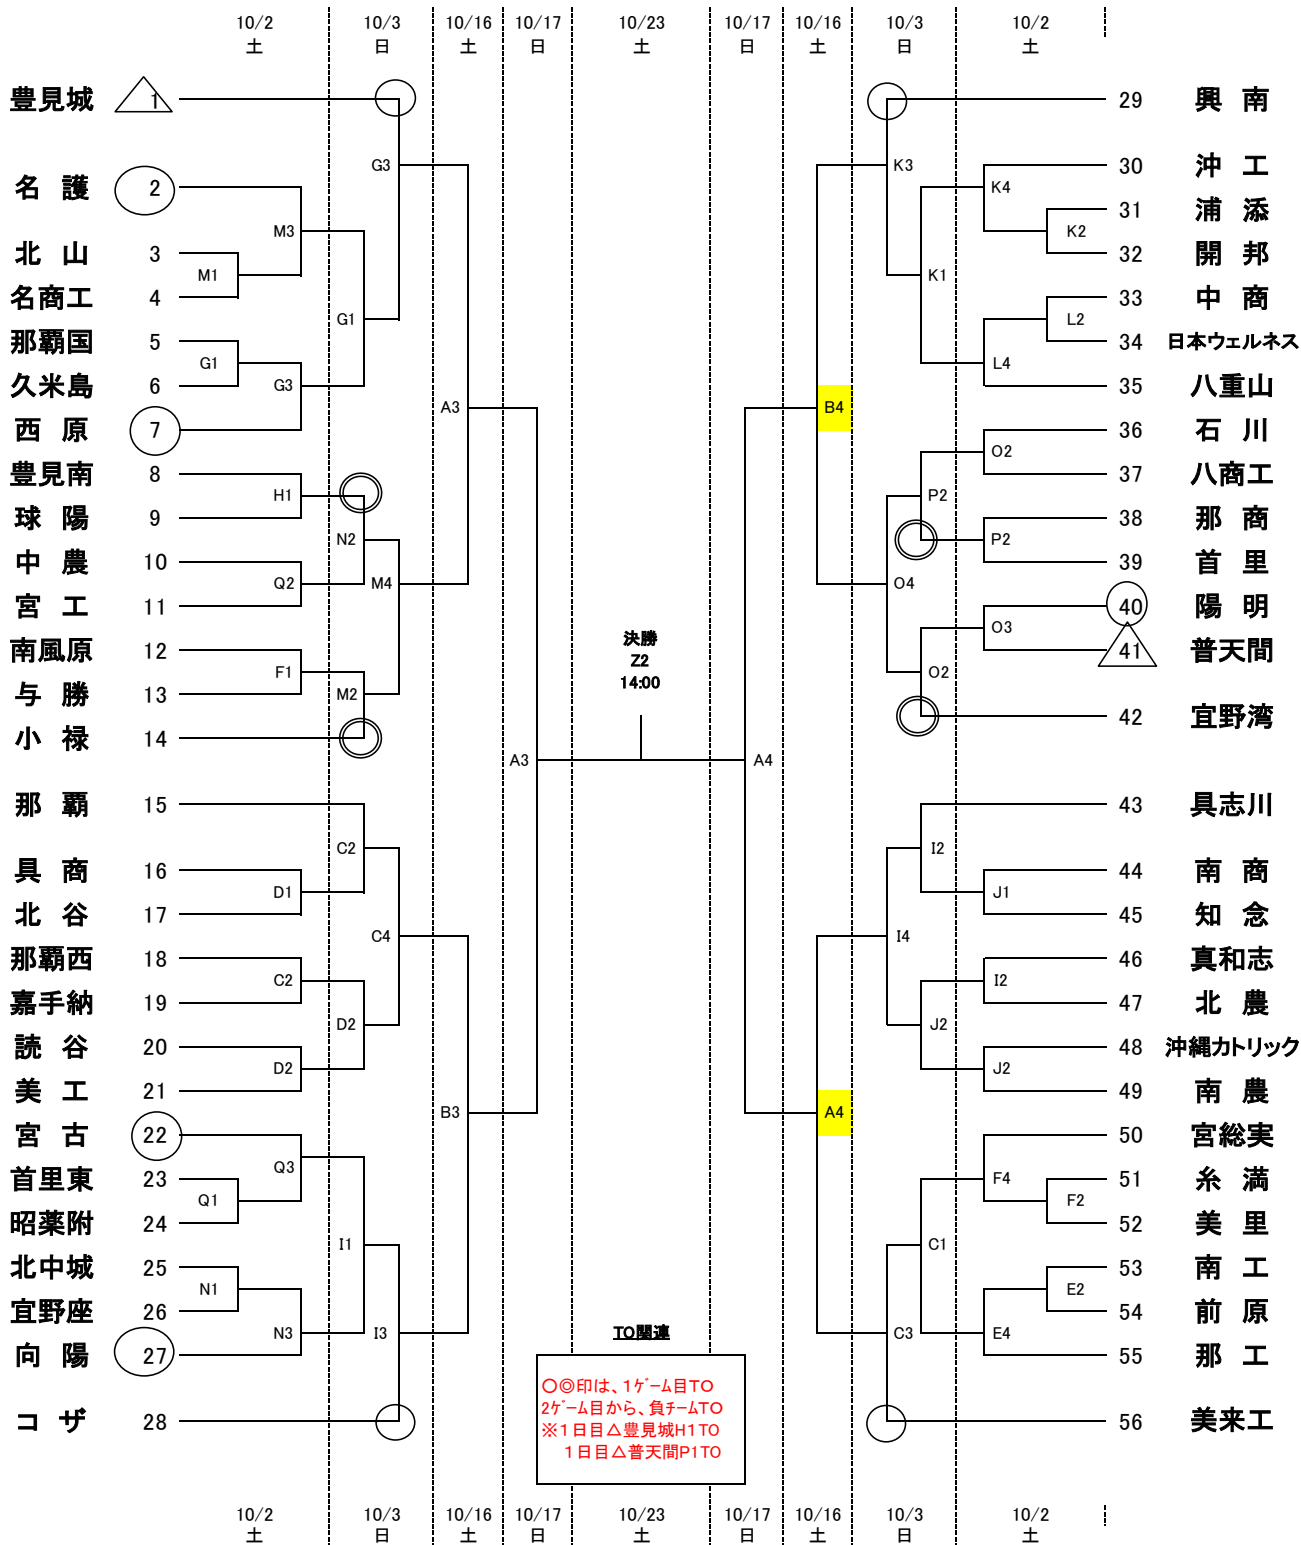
10/2 土　10/3 日　10/16 土　10/17 日　10/23 土　10/17 日　10/16 土　10/3 日　10/2 土

豊見城 1
名 護 2
北 山 3
名商工 4
那覇国 5
久米島 6
西 原 7
豊見南 8
球 陽 9
中 農 10
宮 工 11
南風原 12
与 勝 13
小 禄 14
那 覇 15
具 商 16
北 谷 17
那覇西 18
嘉手納 19
読 谷 20
美 工 21
宮 古 22
首里東 23
昭薬附 24
北中城 25
宜野座 26
向 陽 27
コ ザ 28

29 興 南
30 沖 工
31 浦 添
32 開 邦
33 中 商
34 日本ウェルネス
35 八重山
36 石 川
37 八商工
38 那 商
39 首 里
40 陽 明
41 普天間
42 宜野湾
43 具志川
44 南 商
45 知 念
46 真和志
47 北 農
48 沖縄カトリック
49 南 農
50 宮総実
51 糸 満
52 美 里
53 南 工
54 前 原
55 那 工
56 美来工

G3 M3 M1 G1 G1 G3 A3 H1 N2 Q2 M4 F1 M2 A3 C2 D1 C4 C2 D2 D2 B3 Q3 Q1 I1 N1 N3 I3

K3 K4 K2 K1 L2 L4 B4 O2 P2 P2 O4 O3 O2 A4 I2 J1 I4 I2 J2 J2 A4 F4 F2 C1 E2 E4 C3

決勝
Z2
14:00

TO関連
○◎印は、1ゲーム目TO
2ゲーム目から、負チームTO
※1日目△豊見城H1TO
1日目△普天間P1TO

10/2 土　10/3 日　10/16 土　10/17 日　10/23 土　10/17 日　10/16 土　10/3 日　10/2 土